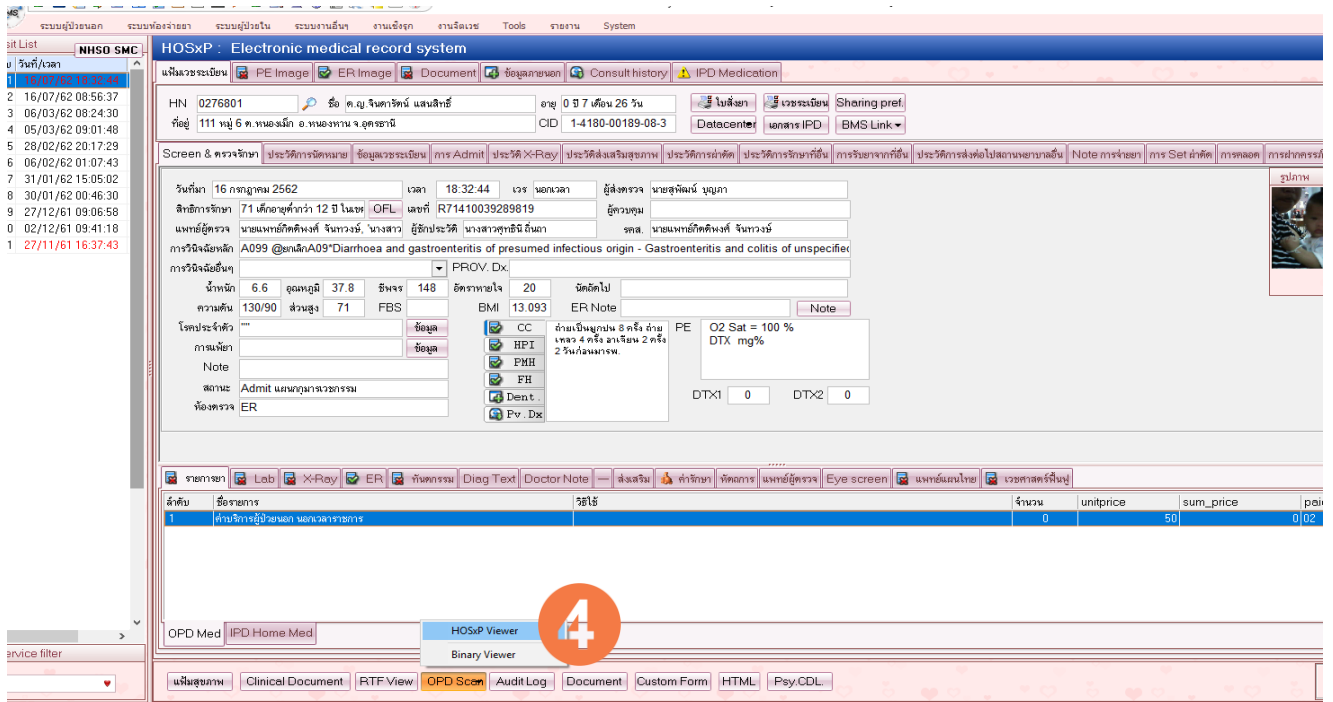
ระบบผู้ป่วยนอก ระบบห้องจ่ายยา ระบบผู้ป่วยใน ระบบงานอื่นๆ งานเชิงรุก งานจิตเวช Tools รายงาน System

sit List NHSO SMC
วันที่/เวลา
1 16/07/62 18:32:44
2 16/07/62 08:56:37
3 06/03/62 08:24:30
4 05/03/62 09:01:48
5 28/02/62 20:17:29
6 06/02/62 01:07:43
7 31/01/62 15:05:02
8 30/01/62 00:46:30
9 27/12/61 09:06:58
0 02/12/61 09:41:18
1 27/11/61 16:37:43

ervice filter

HOSxP : Electronic medical record system

แฟ้มเวชระเบียน | PE Image | ER Image | Document | ข้อมูลภายนอก | Consult history | IPD Medication

HN 0276801 ชื่อ ด.ญ.จินตารัตน์ แสนสิทธิ์ อายุ 0 ปี 7 เดือน 26 วัน ใบสั่งยา เวชระเบียน Sharing pref.
ที่อยู่ 111 หมู่ 6 ต.หนองเม็ก อ.หนองหาน จ.อุดรธานี CID 1-4180-00189-08-3 Datacenter เอกสาร IPD BMS Link

Screen & ตรวจรักษา | ประวัติการนัดหมาย | ข้อมูลเวชระเบียน | การ Admit | ประวัติ X-Ray | ประวัติส่งเสริมสุขภาพ | ประวัติการผ่าตัด | ประวัติการรักษาที่อื่น | การรับยาจากที่อื่น | ประวัติการส่งต่อไปสถานพยาบาลอื่น | Note การจ่ายยา | การ Set ผ่าตัด | การคลอด | การฝากครรภ์

วันที่มา 16 กรกฎาคม 2562 เวลา 18:32:44 เวร นอกเวลา ผู้ส่งตรวจ นายสุพัฒน์ บุญภา
สิทธิการรักษา 71 เด็กอายุต่ำกว่า 12 ปี ในเขต OFL เลขที่ R71410039289819 ผู้ควบคุม
แพทย์ผู้ตรวจ นายแพทย์กิตติพงศ์ จันทวงษ์, นางสาว ผู้ซักประวัติ นางสาวสุทธินี ถินถา รหัส. นายแพทย์กิตติพงศ์ จันทวงษ์
การวินิจฉัยหลัก A099 @ยกเลิกA09*Diarrhoea and gastroenteritis of presumed infectious origin - Gastroenteritis and colitis of unspecified
การวินิจฉัยอื่นๆ PROV. Dx.
น้ำหนัก 6.6 อุณหภูมิ 37.8 ชีพจร 148 อัตราหายใจ 20 นัดอัดไป
ความดัน 130/90 ส่วนสูง 71 FBS BMI 13.093 ER Note Note
โรคประจำตัว "" ข้อมูล CC ถ่ายเป็นมูกปน 8 ครั้ง ถ่ายเหลว 4 ครั้ง อาเจียน 2 ครั้ง 2 วันก่อนมารพ. PE O2 Sat = 100 %
การแพ้ยา ข้อมูล HPI DTX mg%
Note PMH
สถานะ Admit แผนกกุมารเวชกรรม FH
ห้องตรวจ ER Dent. DTX1 0 DTX2 0
Pv. Dx
รูปภาพ

รายการยา | Lab | X-Ray | ER | ทันตกรรม | Diag Text | Doctor Note | ส่งเสริม | ค่ารักษา | หัตถการ | แพทย์ผู้ตรวจ | Eye screen | แพทย์แผนไทย | เวชศาสตร์ฟื้นฟู

| ลำดับ | ชื่อรายการ | วิธีใช้ | จำนวน | unitprice | sum_price | paid |
|---|---|---|---|---|---|---|
| 1 | ค่าบริการผู้ป่วยนอก นอกเวลาราชการ | | 0 | 50 | 0 | 02 |

HOSxP Viewer
Binary Viewer
4

OPD Med | IPD Home Med

แฟ้มสุขภาพ | Clinical Document | RTF View | OPD Scan | Audit Log | Document | Custom Form | HTML | Psy.CDL.